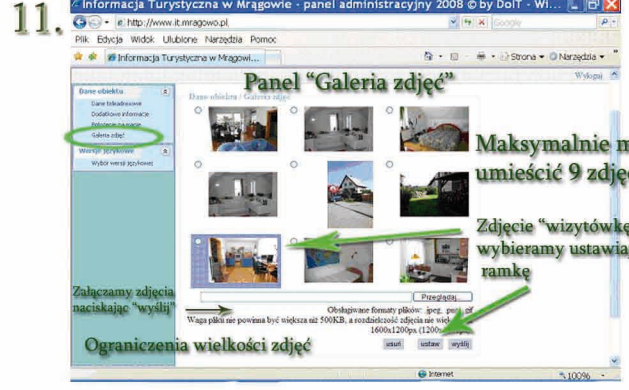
11.

Informacja Turystyczna w Mrągowie - panel administracyjny 2008 © by DoIT - Wi...

http://www.it.mragowo.pl

Google

Plik Edycja Widok Ulubione Narzędzia Pomoc

Informacja Turystyczna w Mrągowi...

Strona Narzędzia

Wyloguj

Panel "Galeria zdjęć"

Dane obiektu

Dane teleadresowe

Dodatkowe informacje

Położenie na mapie

Galeria zdjęć

Wersje językowe

Wybór wersji językowej

Dane obiektu / Galeria zdjęć

Maksymalnie m umieścić 9 zdję

Zdjęcie "wizytówk wybieramy ustawia ramkę

Załączamy zdjęcia naciskając "wyślij"

Przeglądaj...

Obsługiwane formaty plików: jpeg, png, gif

Waga pliku nie powinna być większa niż 500KB, a rozdzielczość zdjęcia nie większa niż 1600x1200px (1200x

Ograniczenia wielkości zdjęć

usuń ustaw wyślij

Internet

100%